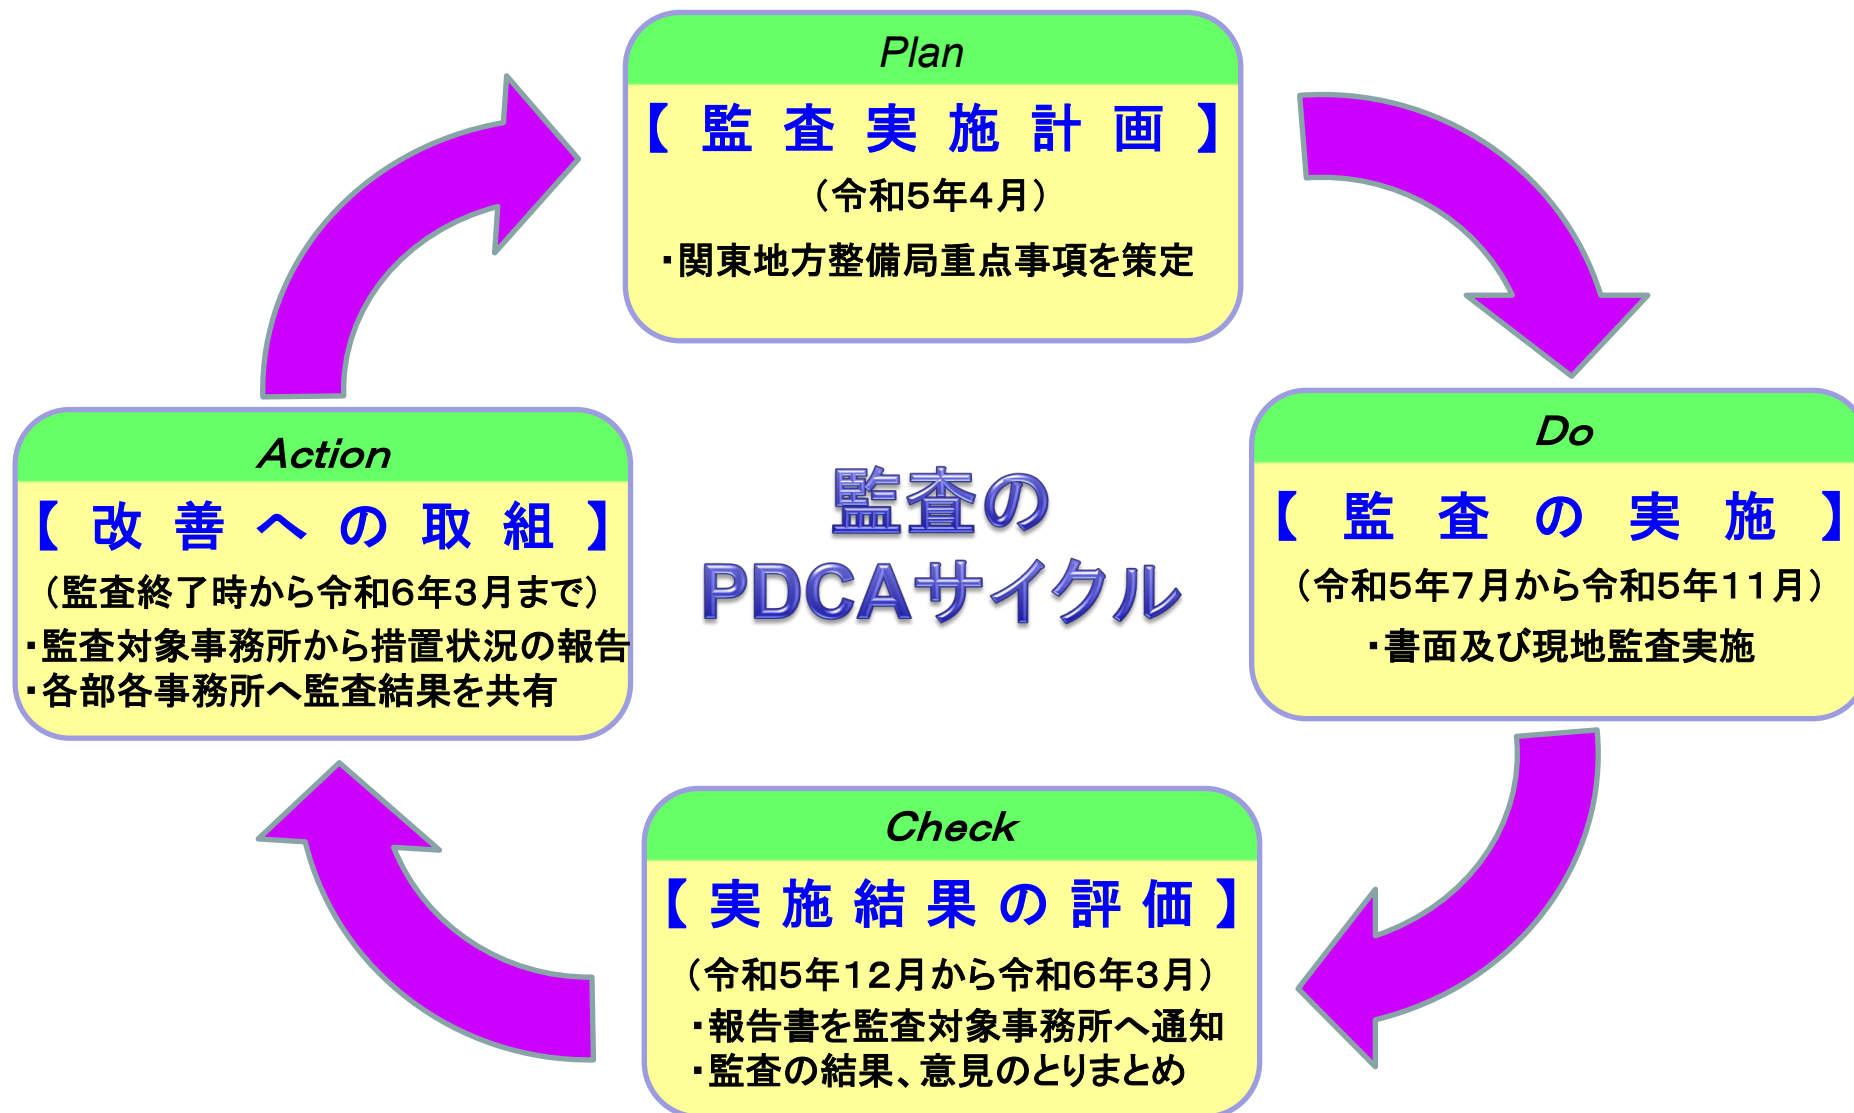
Plan

【監査実施計画】

（令和5年4月）

・関東地方整備局重点事項を策定

Do

【監査の実施】

（令和5年7月から令和5年11月）

・書面及び現地監査実施

監査の
PDCAサイクル

Action

【改善への取組】

（監査終了時から令和6年3月まで）

・監査対象事務所から措置状況の報告
・各部各事務所へ監査結果を共有

Check

【実施結果の評価】

（令和5年12月から令和6年3月）

・報告書を監査対象事務所へ通知
・監査の結果、意見のとりまとめ